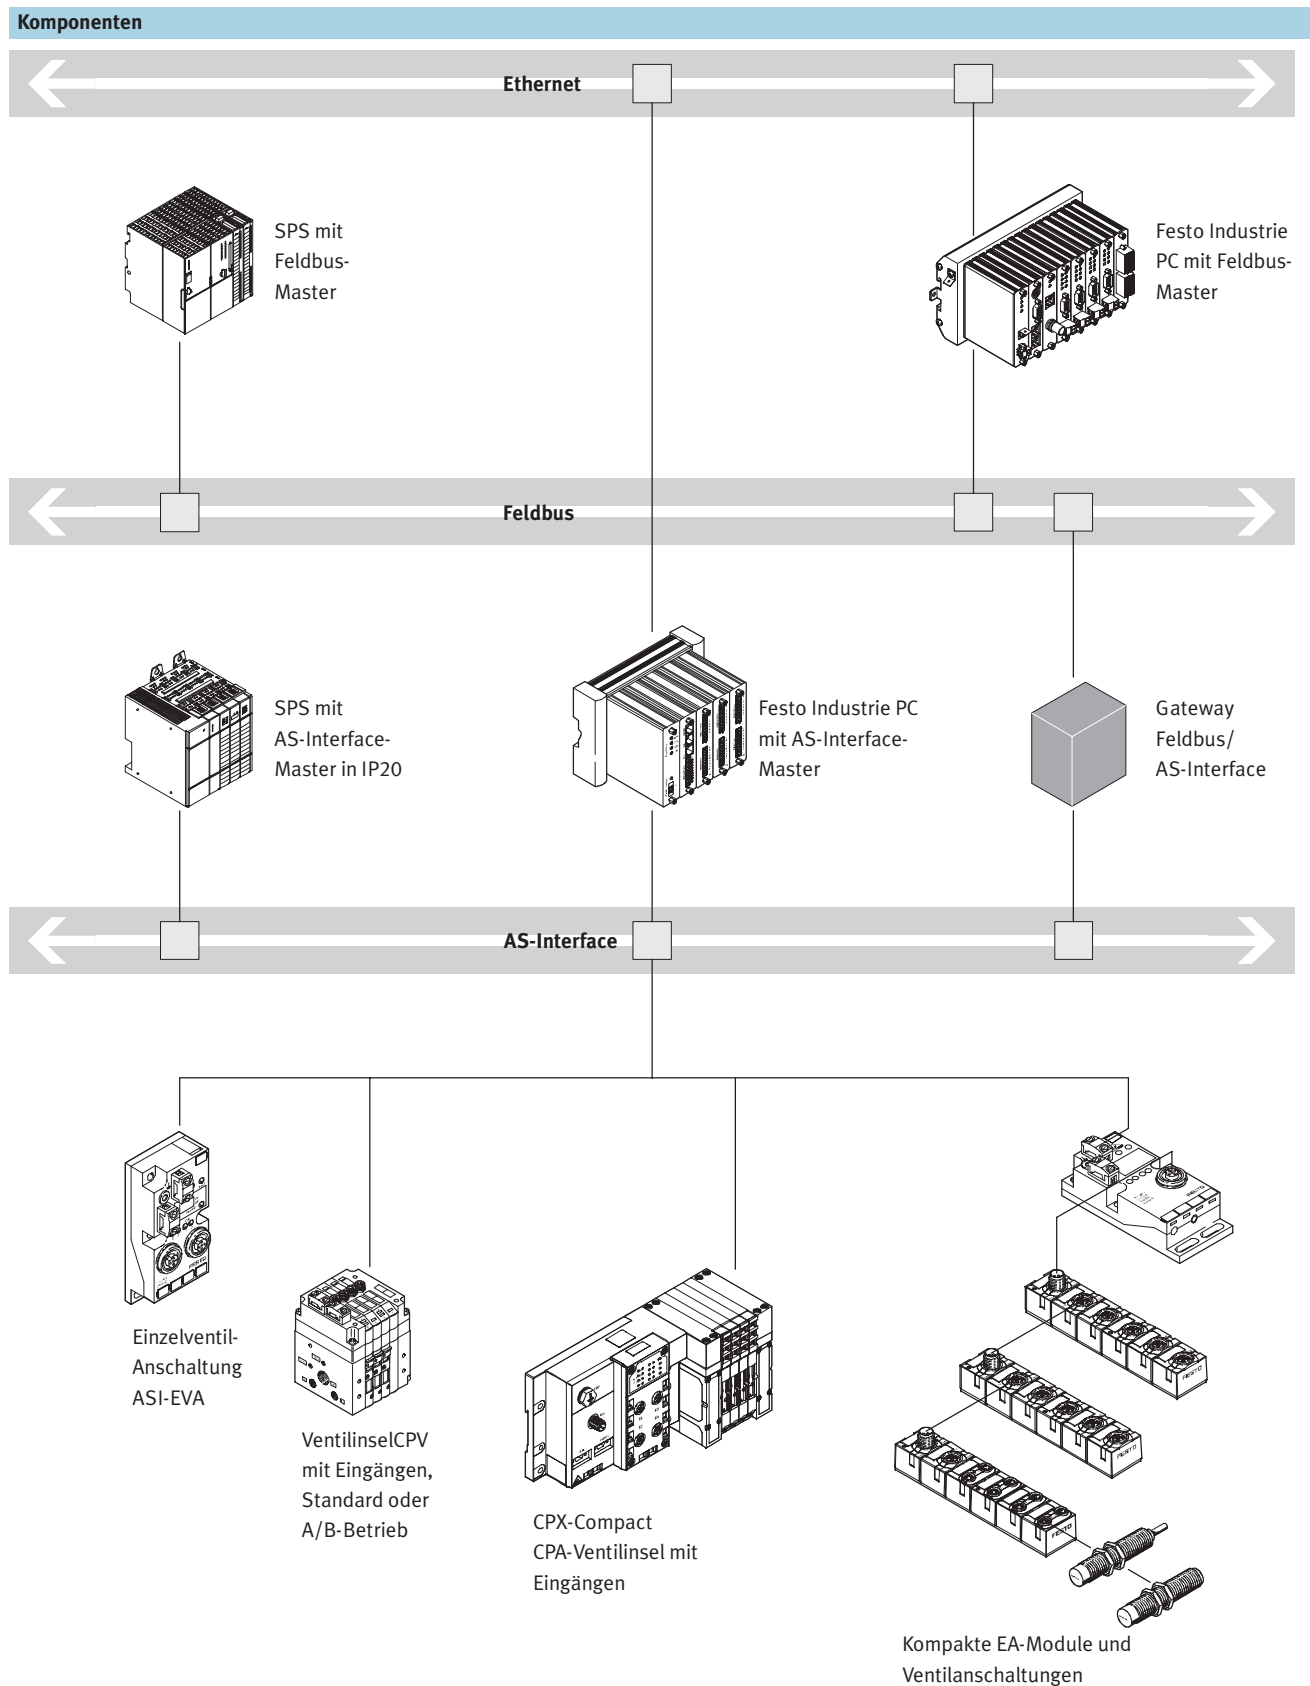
Komponenten

Ethernet

SPS mit Feldbus-Master

Festo Industrie PC mit Feldbus-Master

Feldbus

SPS mit AS-Interface-Master in IP20

Festo Industrie PC mit AS-Interface-Master

Gateway Feldbus/ AS-Interface

AS-Interface

Einzelventil-Anschaltung ASI-EVA

VentilinselCPV mit Eingängen, Standard oder A/B-Betrieb

CPX-Compact CPA-Ventilinsel mit Eingängen

Kompakte EA-Module und Ventilanschaltungen